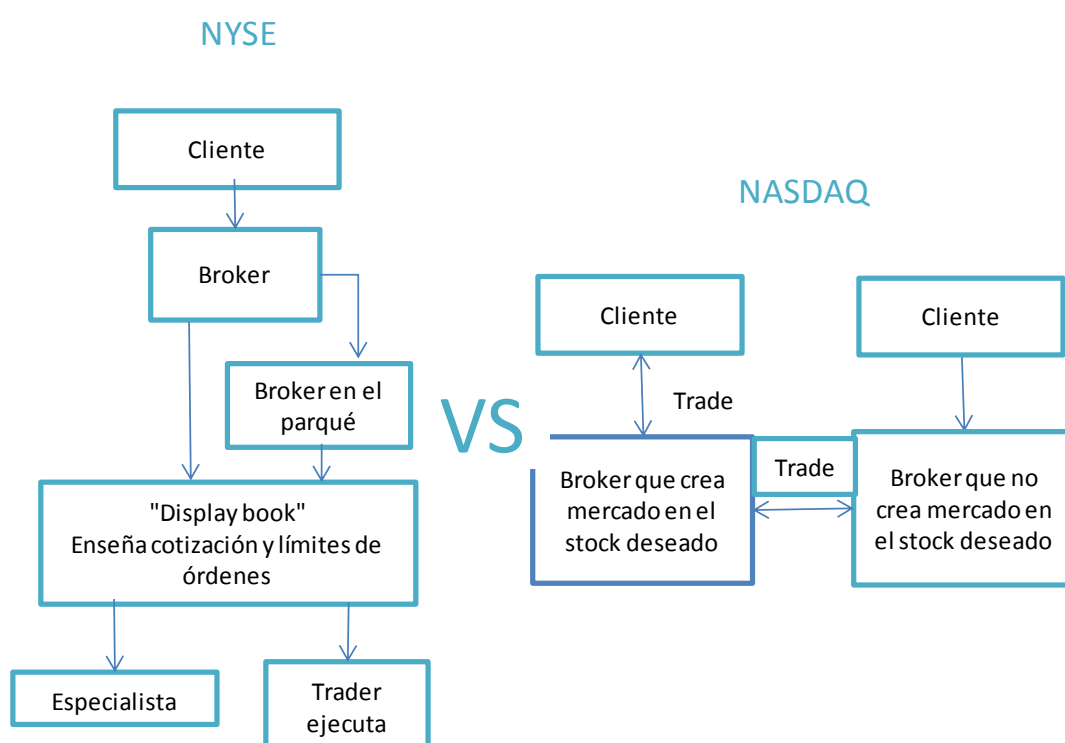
NYSE

Cliente

Broker

Broker en el parqué

"Display book"
Enseña cotización y límites de órdenes

Especialista

Trader ejecuta

VS

NASDAQ

Cliente

Cliente

Trade

Trade

Broker que crea mercado en el stock deseado

Broker que no crea mercado en el stock deseado